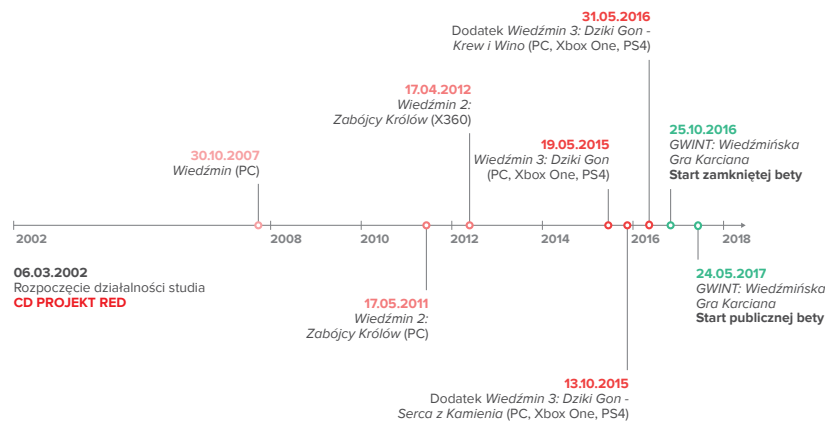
31.05.2016
Dodatek *Wiedźmin 3: Dziki Gon - Krew i Wino* (PC, Xbox One, PS4)

17.04.2012
*Wiedźmin 2: Zabójcy Królów* (X360)

30.10.2007
*Wiedźmin* (PC)

19.05.2015
*Wiedźmin 3: Dziki Gon* (PC, Xbox One, PS4)

25.10.2016
*GWINT: Wiedźmińska Gra Karciana*
**Start zamkniętej bety**

2002 2008 2010 2012 2014 2016 2018

06.03.2002
Rozpoczęcie działalności studia
**CD PROJEKT RED**

17.05.2011
*Wiedźmin 2: Zabójcy Królów* (PC)

24.05.2017
*GWINT: Wiedźmińska Gra Karciana*
**Start publicznej bety**

13.10.2015
Dodatek *Wiedźmin 3: Dziki Gon - Serca z Kamienia* (PC, Xbox One, PS4)